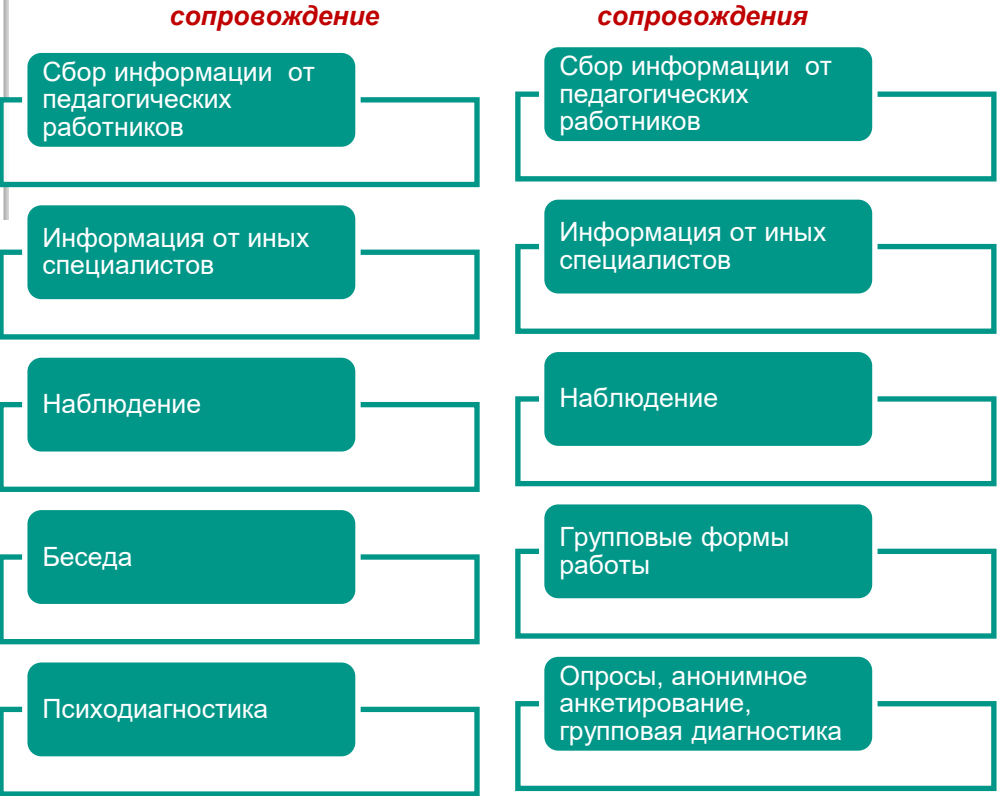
сопровождение

Сбор информации от педагогических работников

Информация от иных специалистов

Наблюдение

Беседа

Психодиагностика

сопровождения

Сбор информации от педагогических работников

Информация от иных специалистов

Наблюдение

Групповые формы работы

Опросы, анонимное анкетирование, групповая диагностика